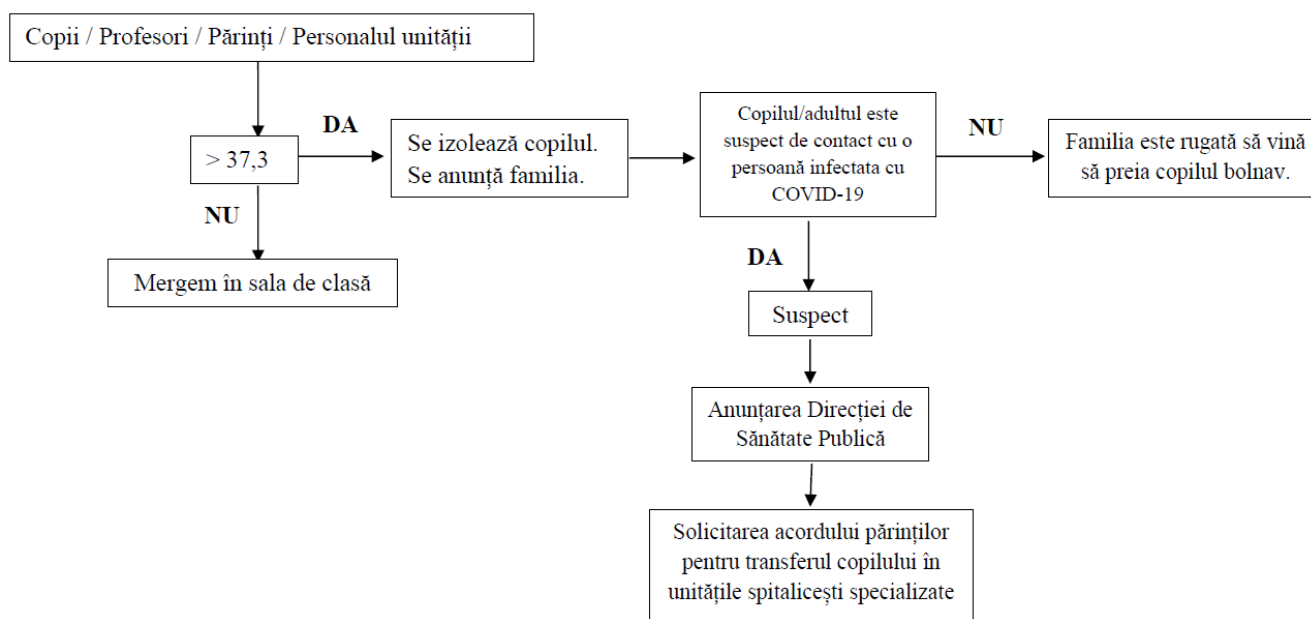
Copii / Profesori / Părinți / Personalul unității

> 37,3

DA

Se izolează copilul.
Se anunță familia.

Copilul/adultul este suspect de contact cu o persoană infectata cu COVID-19

NU

Familia este rugată să vină să preia copilul bolnav.

NU

Mergem în sala de clasă

DA

Suspect

Anunțarea Direcției de Sănătate Publică

Solicitarea acordului părinților pentru transferul copilului în unitățile spitalicești specializate